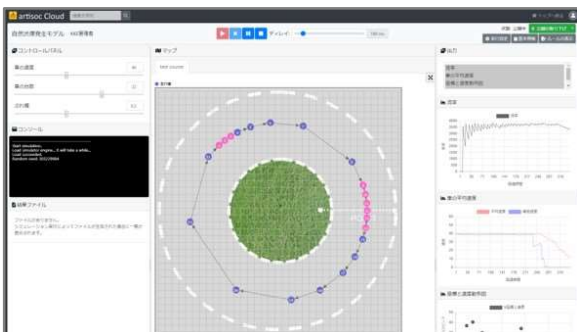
artisoc Cloud

自然渋滞発生モデル

ディレイ

コントロールパネル

最大速度

最大加速

減速率

コンソール

Start simulation...
Load simulation engine... it will take a while...
Load completed.
Random seed: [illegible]

結果ファイル

マップ

出力

速度

車の平均速度

距離と速度散布図